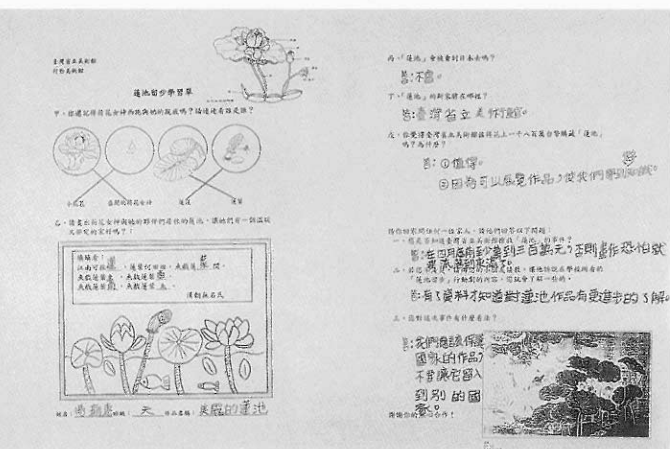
臺灣省立美術館
行動美術館

蓮池的少學習單

甲、你還記得荷花女神與她的寵物嗎？請連連看吧！

小荷花　荷花女神　蓮蓬　蓮葉

乙、你是否欣賞荷花女神和她的夥伴們所在的蓮池，讓我們來一同遊戲去。

漁歌子：
江南可採蓮，蓮葉何田田，魚戲蓮葉間。
魚戲蓮葉東，魚戲蓮葉西，
魚戲蓮葉南，魚戲蓮葉北。
漢樂府古辭

姓名：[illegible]　班級：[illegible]　作品名稱：美麗的蓮池

丙、「蓮池」會搬動到日本去嗎？

答：不會。

丁、「蓮池」的新家被安在哪裡？

答：臺灣省立美術館。

戊、你覺得臺灣省立美術館該將另外一個大石頭放在哪裡「蓮池」嗎？為什麼？

答：①總費。
因為有可以展覽作品，使我們學到知識。

請你回家問你一位家人，讓他們回答以下問題：
一、你是否知道臺灣省立美術館有「蓮池」的作品？
答：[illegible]三百萬元？否則還不恐怕被
二、若你也知道了有關蓮池的故事，你覺得這些作品在學校中有的「蓮池」得到什麼，請寫出來，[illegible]
答：有了資料才知道對蓮池作品有更進步的了解。

三、你對這次畫作有什麼看法？

答：我們應該保護國外的作品，不要讓它留入到別的國家。

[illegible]